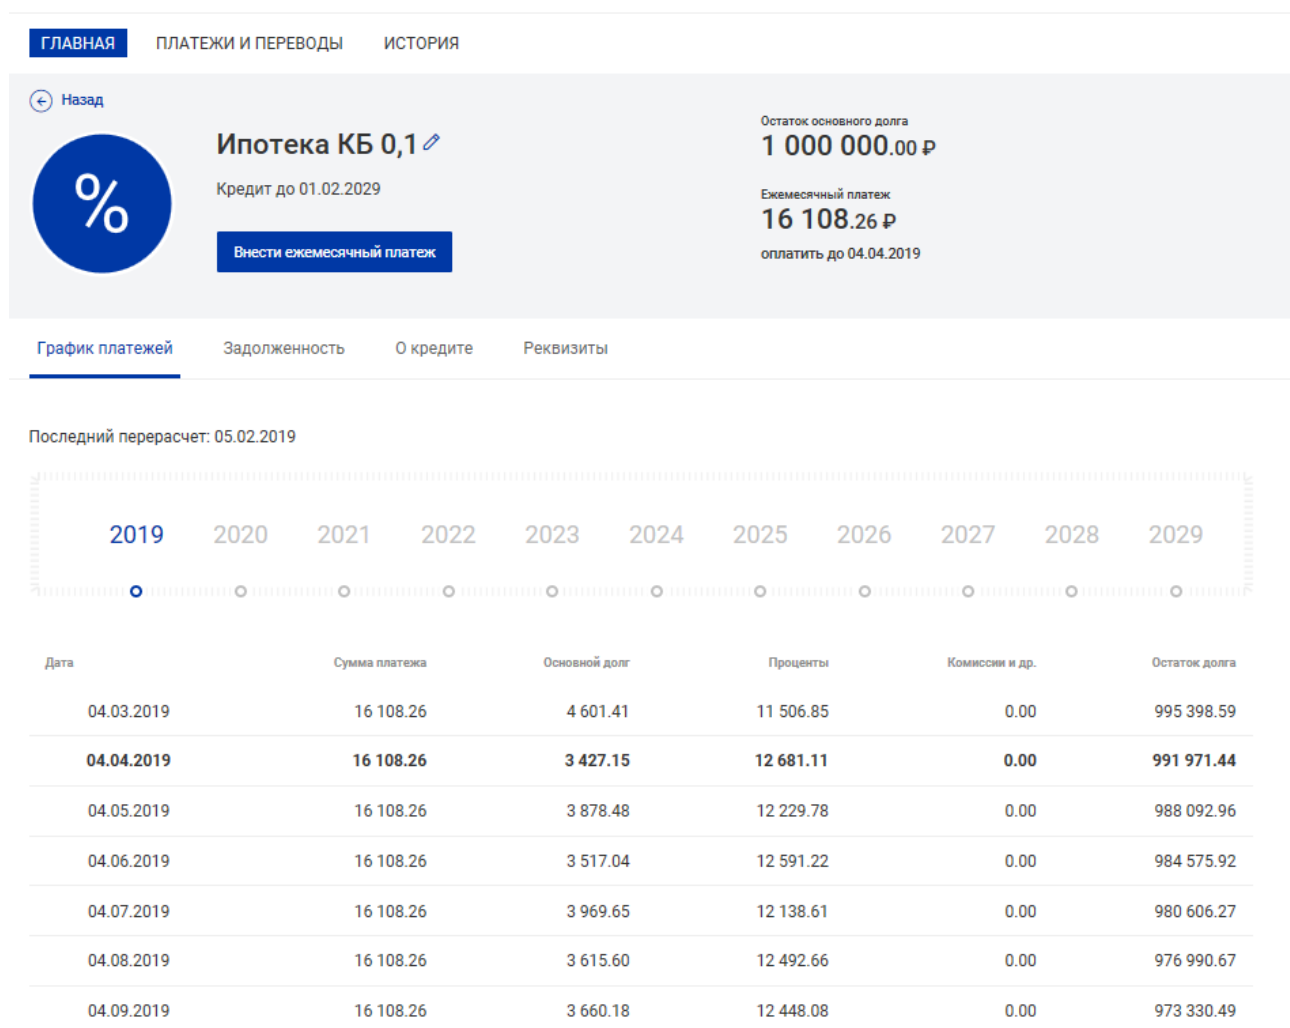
ГЛАВНАЯ ПЛАТЕЖИ И ПЕРЕВОДЫ ИСТОРИЯ

Назад

%

Ипотека КБ 0,1

Кредит до 01.02.2029

Внести ежемесячный платеж

Остаток основного долга
1 000 000.00 ₽

Ежемесячный платеж
16 108.26 ₽
оплатить до 04.04.2019

График платежей Задолженность О кредите Реквизиты

Последний перерасчет: 05.02.2019

2019 2020 2021 2022 2023 2024 2025 2026 2027 2028 2029

| Дата | Сумма платежа | Основной долг | Проценты | Комиссии и др. | Остаток долга |
|---|---|---|---|---|---|
| 04.03.2019 | 16 108.26 | 4 601.41 | 11 506.85 | 0.00 | 995 398.59 |
| 04.04.2019 | 16 108.26 | 3 427.15 | 12 681.11 | 0.00 | 991 971.44 |
| 04.05.2019 | 16 108.26 | 3 878.48 | 12 229.78 | 0.00 | 988 092.96 |
| 04.06.2019 | 16 108.26 | 3 517.04 | 12 591.22 | 0.00 | 984 575.92 |
| 04.07.2019 | 16 108.26 | 3 969.65 | 12 138.61 | 0.00 | 980 606.27 |
| 04.08.2019 | 16 108.26 | 3 615.60 | 12 492.66 | 0.00 | 976 990.67 |
| 04.09.2019 | 16 108.26 | 3 660.18 | 12 448.08 | 0.00 | 973 330.49 |